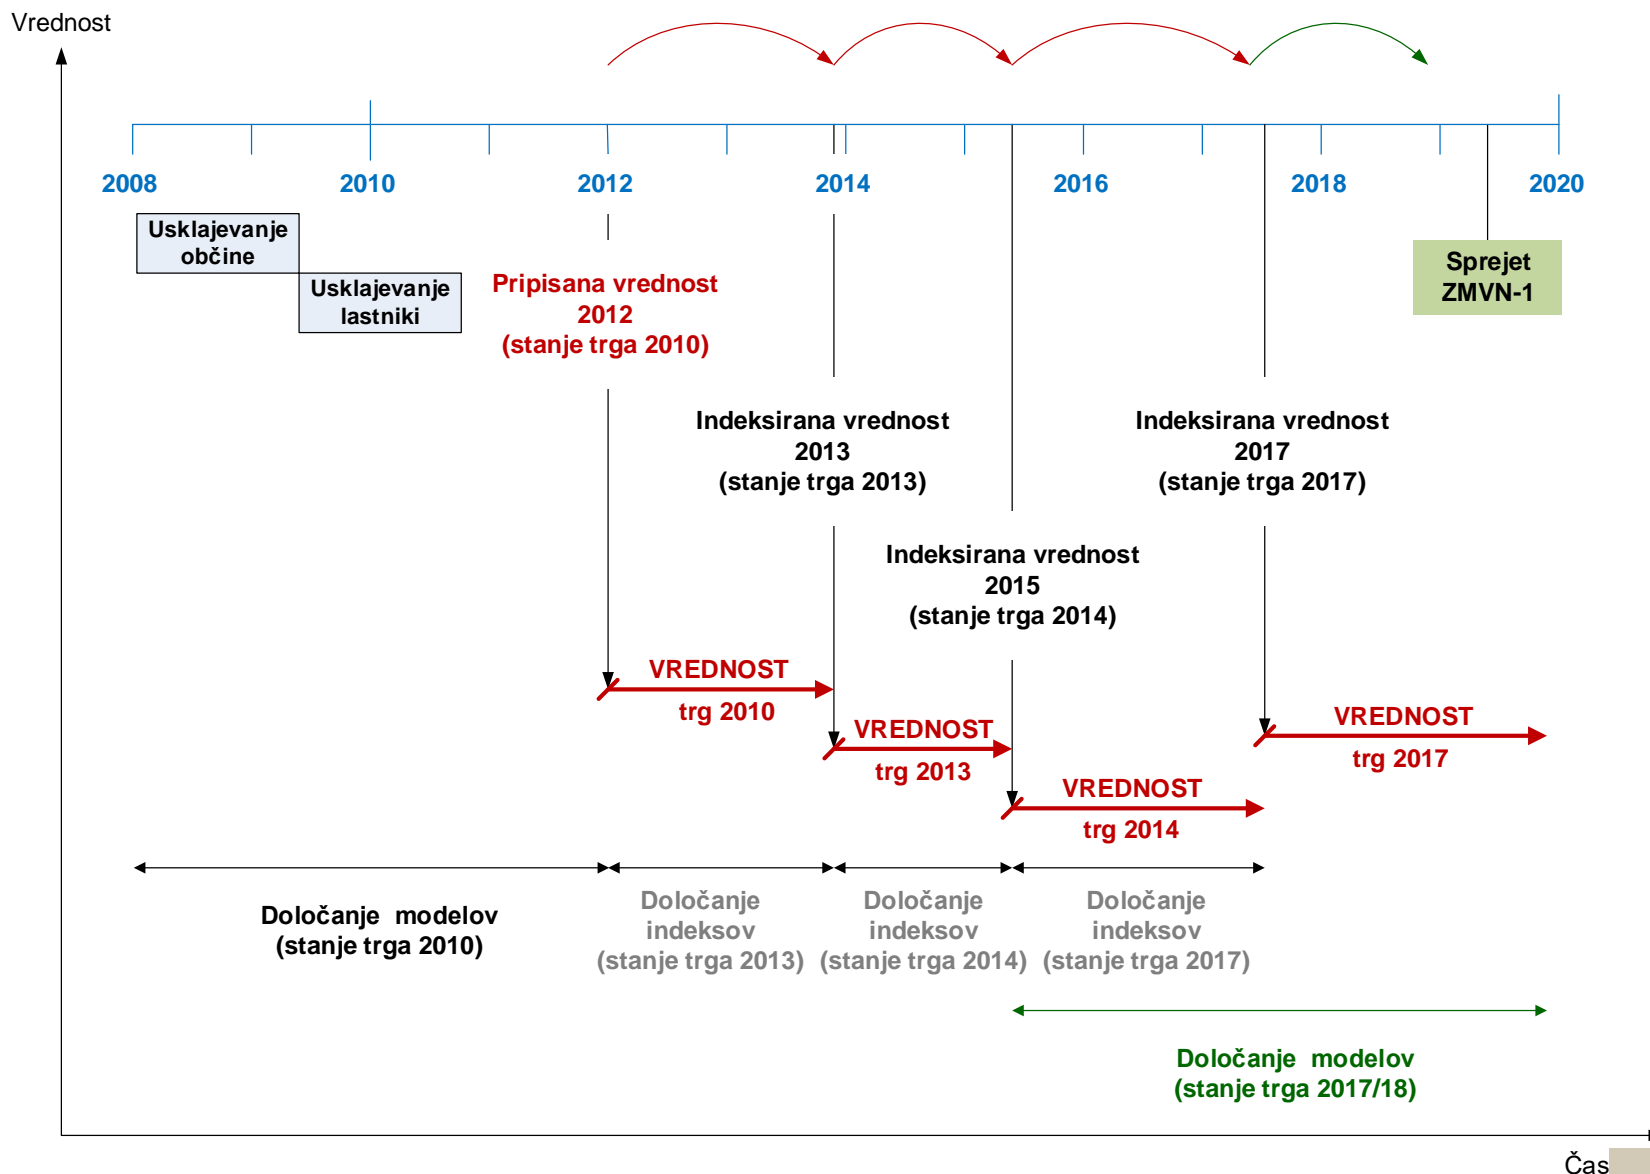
Vrednost

2008 2010 2012 2014 2016 2018 2020

Usklajevanje občine

Usklajevanje lastniki

Pripisana vrednost 2012 (stanje trga 2010)

Sprejet ZMVN-1

Indeksirana vrednost 2013 (stanje trga 2013)

Indeksirana vrednost 2017 (stanje trga 2017)

Indeksirana vrednost 2015 (stanje trga 2014)

VREDNOST trg 2010

VREDNOST trg 2013

VREDNOST trg 2014

VREDNOST trg 2017

Določanje modelov (stanje trga 2010)

Določanje indeksov (stanje trga 2013)

Določanje indeksov (stanje trga 2014)

Določanje indeksov (stanje trga 2017)

Določanje modelov (stanje trga 2017/18)

Čas